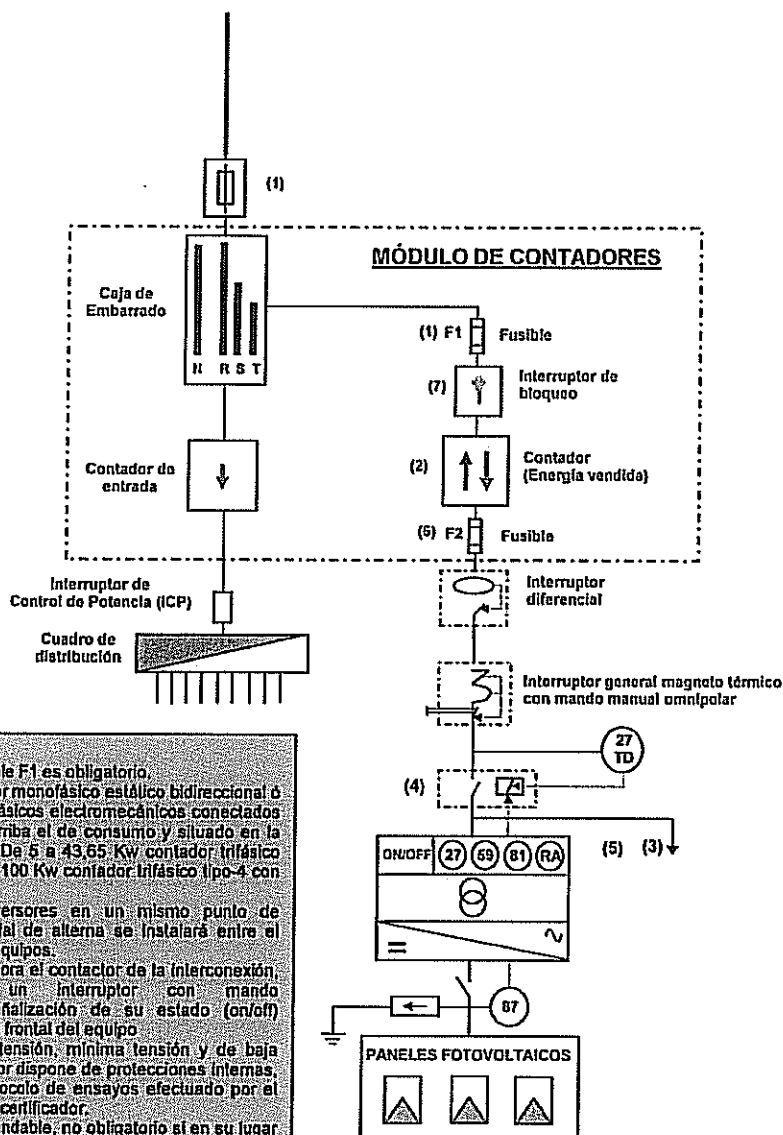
(1)

MÓDULO DE CONTADORES

Caja de Embarrado

N R S T

(1) F1 Fusible

(7) Interruptor de bloqueo

Contador de entrada

(2) Contador (Energía vendida)

(5) F2 Fusible

Interruptor de Control de Potencia (ICP)

Interruptor diferencial

Cuadro de distribución

Interruptor general magneto térmico con mando manual omnipolar

27 TD

(4)

(5) (3)

ON/OFF 27 59 81 RA

=

∿

87

PANELES FOTOVOLTAICOS

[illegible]le F1 es obligatorio.
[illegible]r monofásico estático bidireccional ó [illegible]fásicos electromecánicos conectados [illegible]riba el de consumo y situado en la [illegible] De 5 a 43,65 Kw contador trifásico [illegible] 100 Kw contador trifásico tipo-4 con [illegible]

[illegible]ersores en un mismo punto de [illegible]ial de alterna se instalará entre el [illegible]quipos.
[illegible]ora el contactor de la interconexión, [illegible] un interruptor con mando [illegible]ñalización de su estado (on/off) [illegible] frontal del equipo
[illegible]tensión, mínima tensión y de baja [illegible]or dispone de protecciones internas, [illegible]ocolo de ensayos efectuado por el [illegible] certificador.
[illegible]ndable, no obligatorio si en su lugar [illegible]